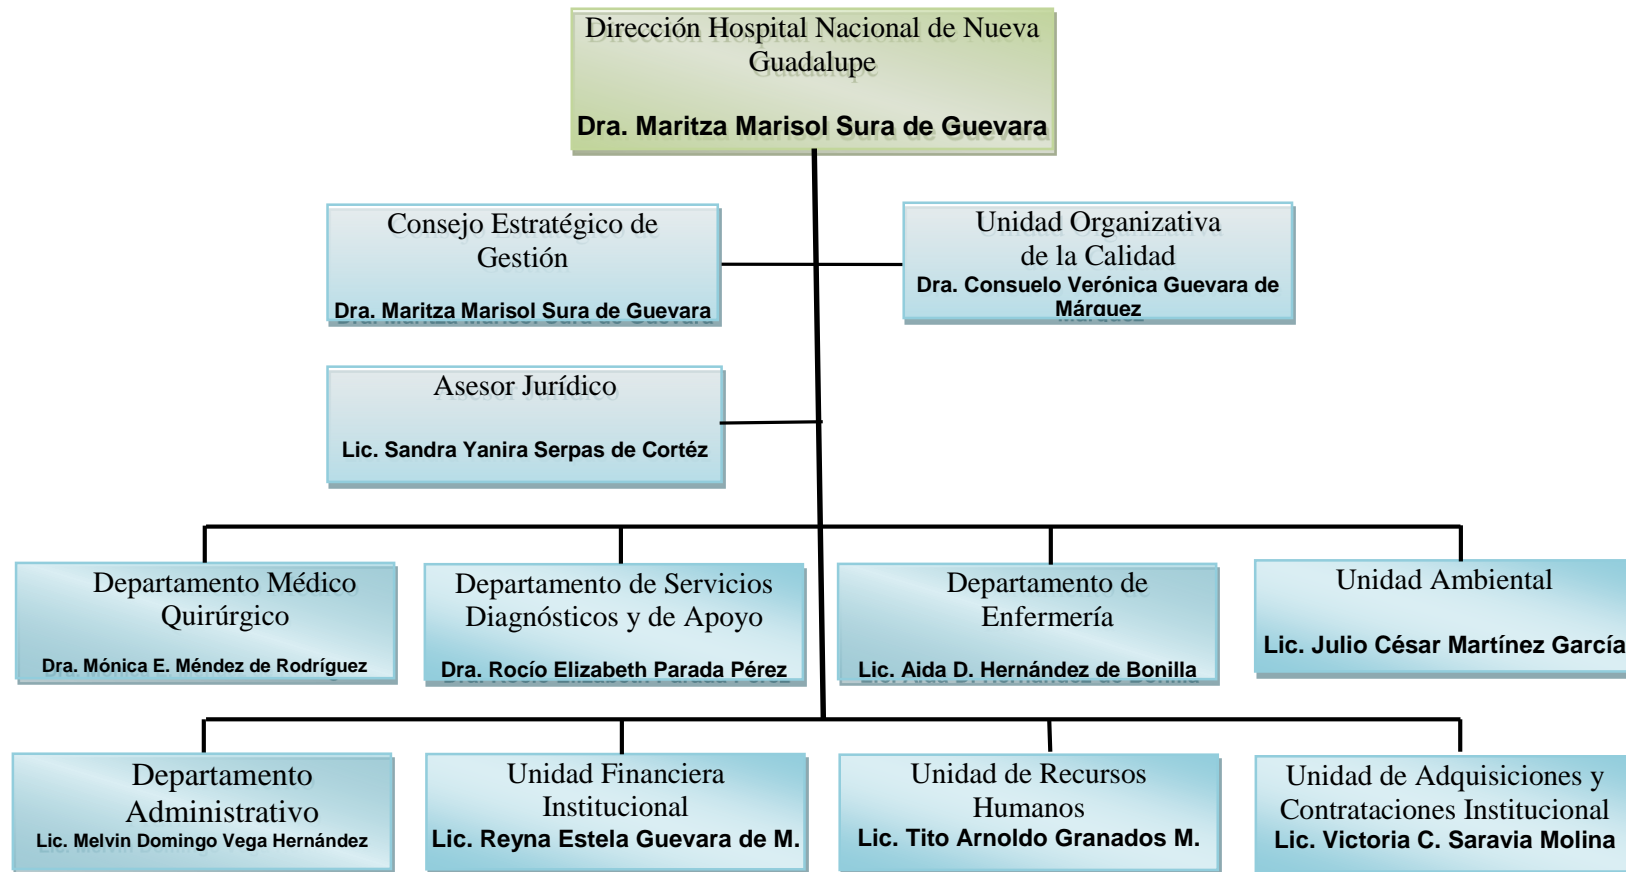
Dirección Hospital Nacional de Nueva Guadalupe

Dra. Maritza Marisol Sura de Guevara

Consejo Estratégico de Gestión

Dra. Maritza Marisol Sura de Guevara

Unidad Organizativa de la Calidad
Dra. Consuelo Verónica Guevara de Márquez

Asesor Jurídico

Lic. Sandra Yanira Serpas de Cortéz

Departamento Médico Quirúrgico

Dra. Mónica E. Méndez de Rodríguez

Departamento de Servicios Diagnósticos y de Apoyo

Dra. Rocío Elizabeth Parada Pérez

Departamento de Enfermería

Lic. Aida D. Hernández de Bonilla

Unidad Ambiental

Lic. Julio César Martínez García

Departamento Administrativo
Lic. Melvin Domingo Vega Hernández

Unidad Financiera Institucional
Lic. Reyna Estela Guevara de M.

Unidad de Recursos Humanos
Lic. Tito Arnoldo Granados M.

Unidad de Adquisiciones y Contrataciones Institucional
Lic. Victoria C. Saravia Molina